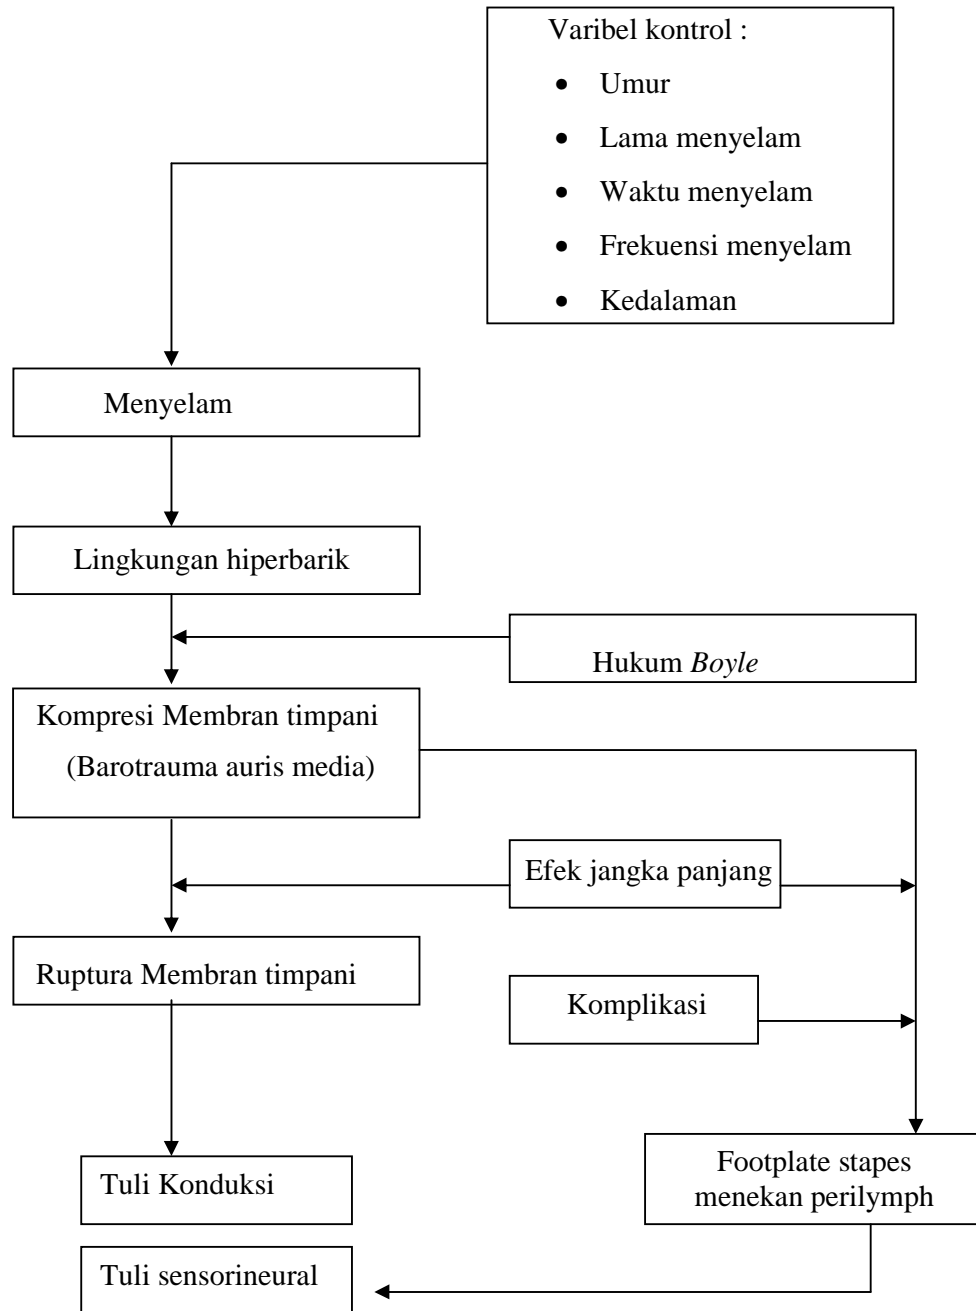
Varibel kontrol :

- Umur
- Lama menyelam
- Waktu menyelam
- Frekuensi menyelam
- Kedalaman

Menyelam

Lingkungan hiperbarik

Hukum *Boyle*

Kompresi Membran timpani (Barotrauma auris media)

Efek jangka panjang

Ruptura Membran timpani

Komplikasi

Tuli Konduksi

Footplate stapes menekan perilymph

Tuli sensorineural